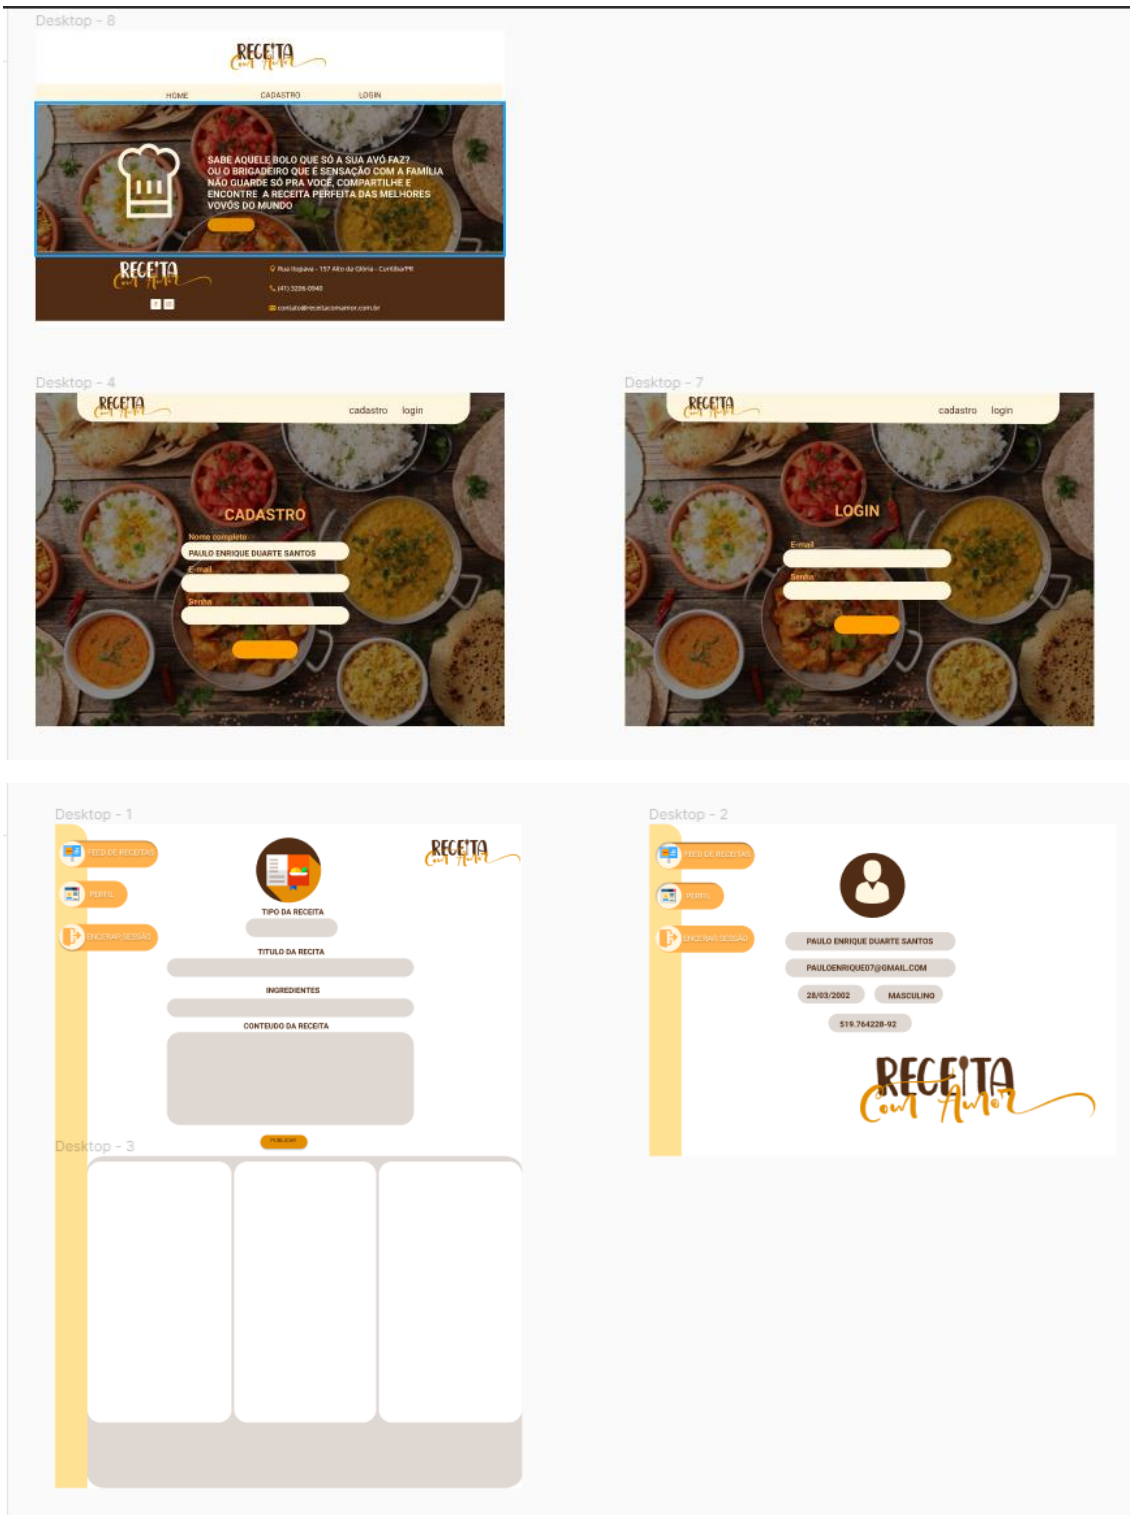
Desktop - 8

RECEITA Com Amor

HOME CADASTRO LOGIN

SABE AQUELE BOLO QUE SÓ A SUA AVÓ FAZ? OU O BRIGADEIRO QUE É SENSAÇÃO COM A FAMÍLIA NÃO GUARDE SÓ PRA VOCÊ, COMPARTILHE E ENCONTRE A RECEITA PERFEITA DAS MELHORES VOVÓS DO MUNDO

RECEITA Com Amor

Rua Itupava - 157 Alto da Glória - Curitiba/PR
(41) 3226-0940
contato@receitacomamor.com.br

Desktop - 4

RECEITA Com Amor

cadastro login

CADASTRO

Nome completo
PAULO ENRIQUE DUARTE SANTOS
E-mail
Senha

Desktop - 7

RECEITA Com Amor

cadastro login

LOGIN

E-mail
Senha

Desktop - 1

FEED DE RECEITAS
PERFIL
ENCERRAR SESSÃO

RECEITA Com Amor

TIPO DA RECEITA
TITULO DA RECITA
INGREDIENTES
CONTEUDO DA RECEITA

PUBLICAR

Desktop - 3

Desktop - 2

FEED DE RECEITAS
PERFIL
ENCERRAR SESSÃO

PAULO ENRIQUE DUARTE SANTOS
PAULOENRIQUE07@GMAIL.COM
28/03/2002
MASCULINO
519.764228-92

RECEITA Com Amor